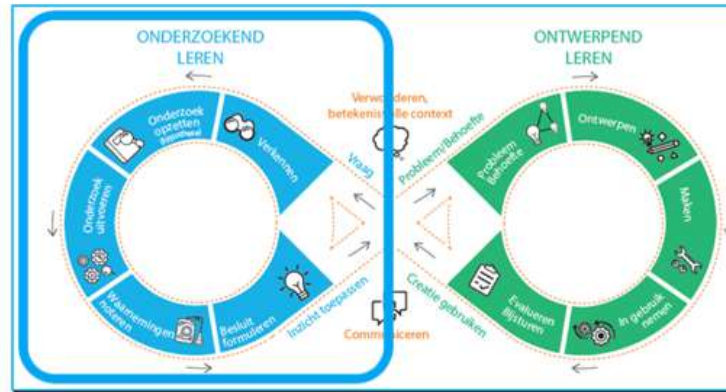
ONDERZOEKEND LEREN

←

Onderzoek opzetten
hypothese

Verkennen

Onderzoek uitvoeren

Waarnemingen noteren

Besluit formuleren

→

↓

Verwonderen, betekenisvolle context

Vraag

Probleem/Behoefte

Inzicht toepassen

Creatie gebruiken

Communiceren

ONTWERPEND LEREN

→

Probleem Behoefte

Ontwerpen

Maken

In gebruik nemen

Evalueren Bijsturen

←